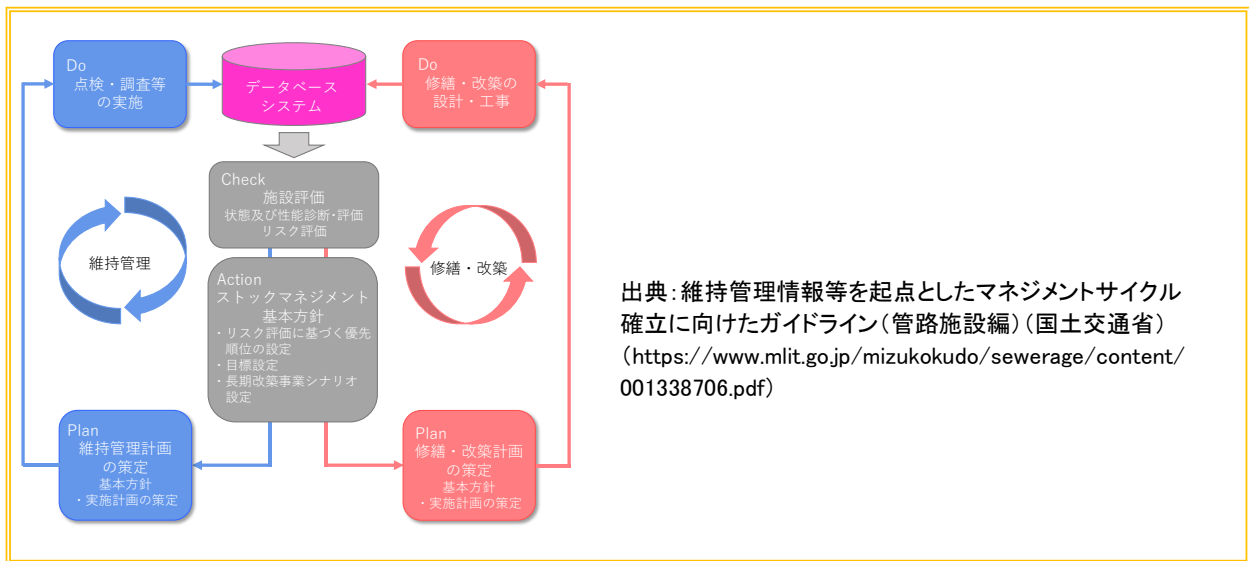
Do
点検・調査等の実施

データベースシステム

Do
修繕・改築の設計・工事

Check
施設評価
状態及び性能診断･評価
リスク評価

維持管理

修繕・改築

Action
ストックマネジメント基本方針
・リスク評価に基づく優先順位の設定
・目標設定
・長期改築事業シナリオ設定

Plan
維持管理計画の策定
基本方針
・実施計画の策定

Plan
修繕・改築計画の策定
基本方針
・実施計画の策定

出典：維持管理情報等を起点としたマネジメントサイクル確立に向けたガイドライン（管路施設編）（国土交通省）
（https://www.mlit.go.jp/mizukokudo/sewerage/content/001338706.pdf）